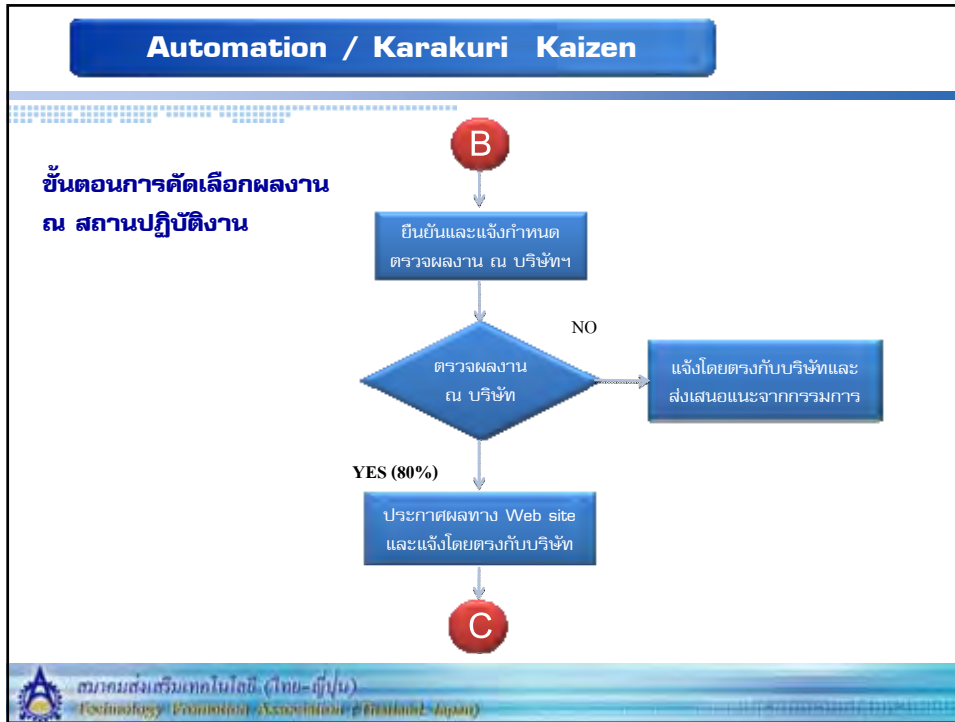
Automation / Karakuri Kaizen

ขั้นตอนการคัดเลือกผลงาน ณ สถานปฏิบัติงาน

B

ยืนยันและแจ้งกำหนด ตรวจผลงาน ณ บริษัทฯ

ตรวจผลงาน ณ บริษัท

NO

แจ้งโดยตรงกับบริษัทและส่งเสนอแนะจากกรรมการ

YES (80%)

ประกาศผลทาง Web site และแจ้งโดยตรงกับบริษัท

C

สมาคมส่งเสริมเทคโนโลยี (ไทย-ญี่ปุ่น)
Technology Promotion Association (Thailand-Japan)